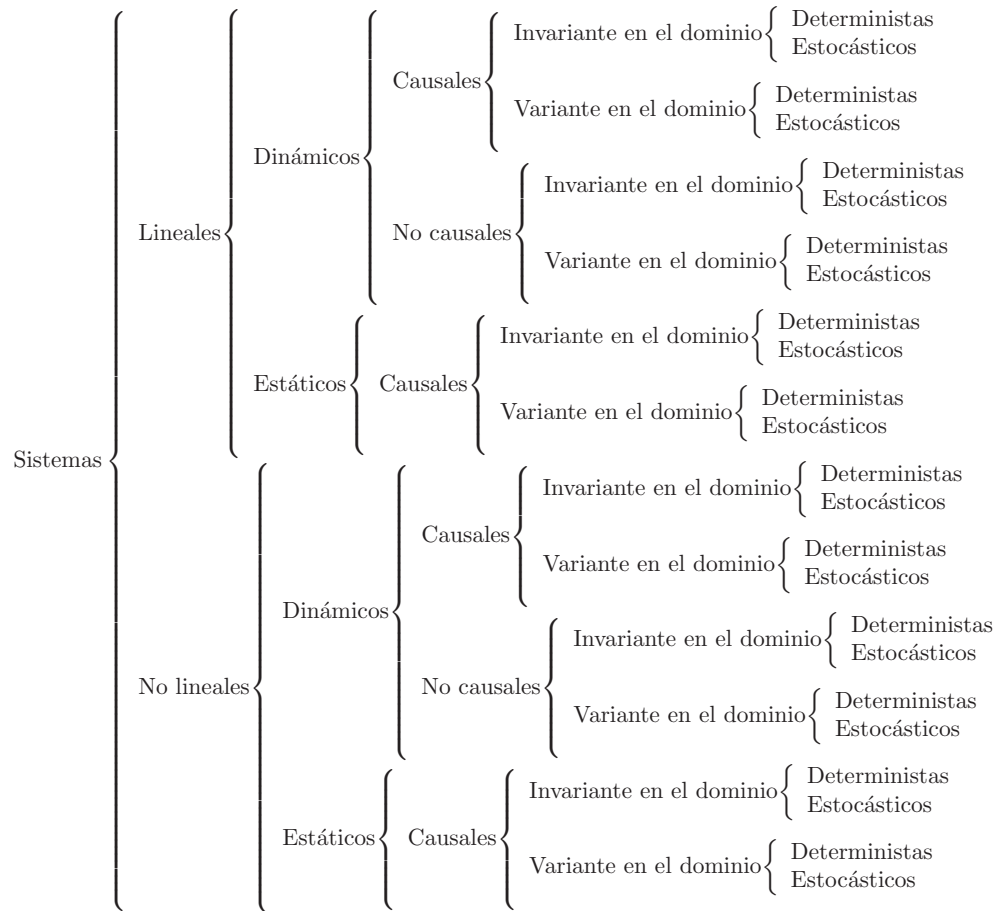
Sistemas

Lineales

Dinámicos

Causales

Invariante en el dominio

Deterministas
Estocásticos

Variante en el dominio

Deterministas
Estocásticos

No causales

Invariante en el dominio

Deterministas
Estocásticos

Variante en el dominio

Deterministas
Estocásticos

Estáticos

Causales

Invariante en el dominio

Deterministas
Estocásticos

Variante en el dominio

Deterministas
Estocásticos

No lineales

Dinámicos

Causales

Invariante en el dominio

Deterministas
Estocásticos

Variante en el dominio

Deterministas
Estocásticos

No causales

Invariante en el dominio

Deterministas
Estocásticos

Variante en el dominio

Deterministas
Estocásticos

Estáticos

Causales

Invariante en el dominio

Deterministas
Estocásticos

Variante en el dominio

Deterministas
Estocásticos